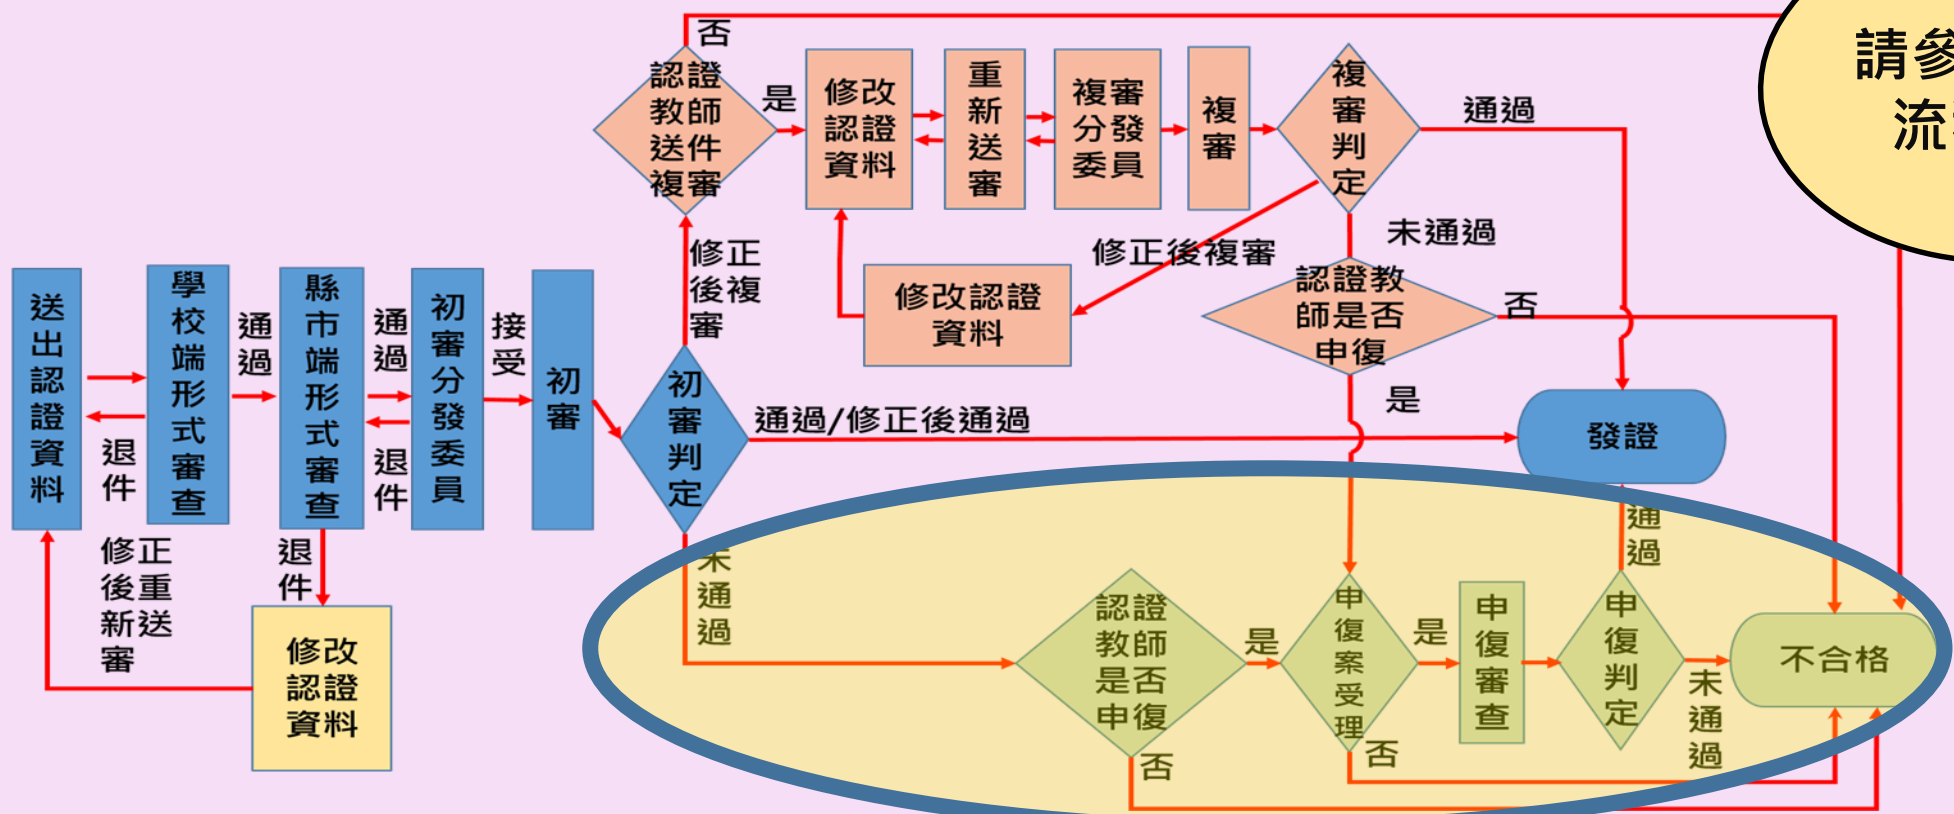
送出認證資料

退件

學校端形式審查

通過

縣市端形式審查

通過

退件

初審分發委員

接受

初審

初審判定

修正後重新送審

退件

修改認證資料

修正後複審

通過/修正後通過

未通過

否

認證教師送件複審

是

修改認證資料

重新送審

複審分發委員

複審

複審判定

通過

未通過

修正後複審

修改認證資料

認證教師是否申復

否

是

發證

通過

認證教師是否申復

是

申復案受理

是

申復審查

申復判定

未通過

不合格

否

否

請參
流